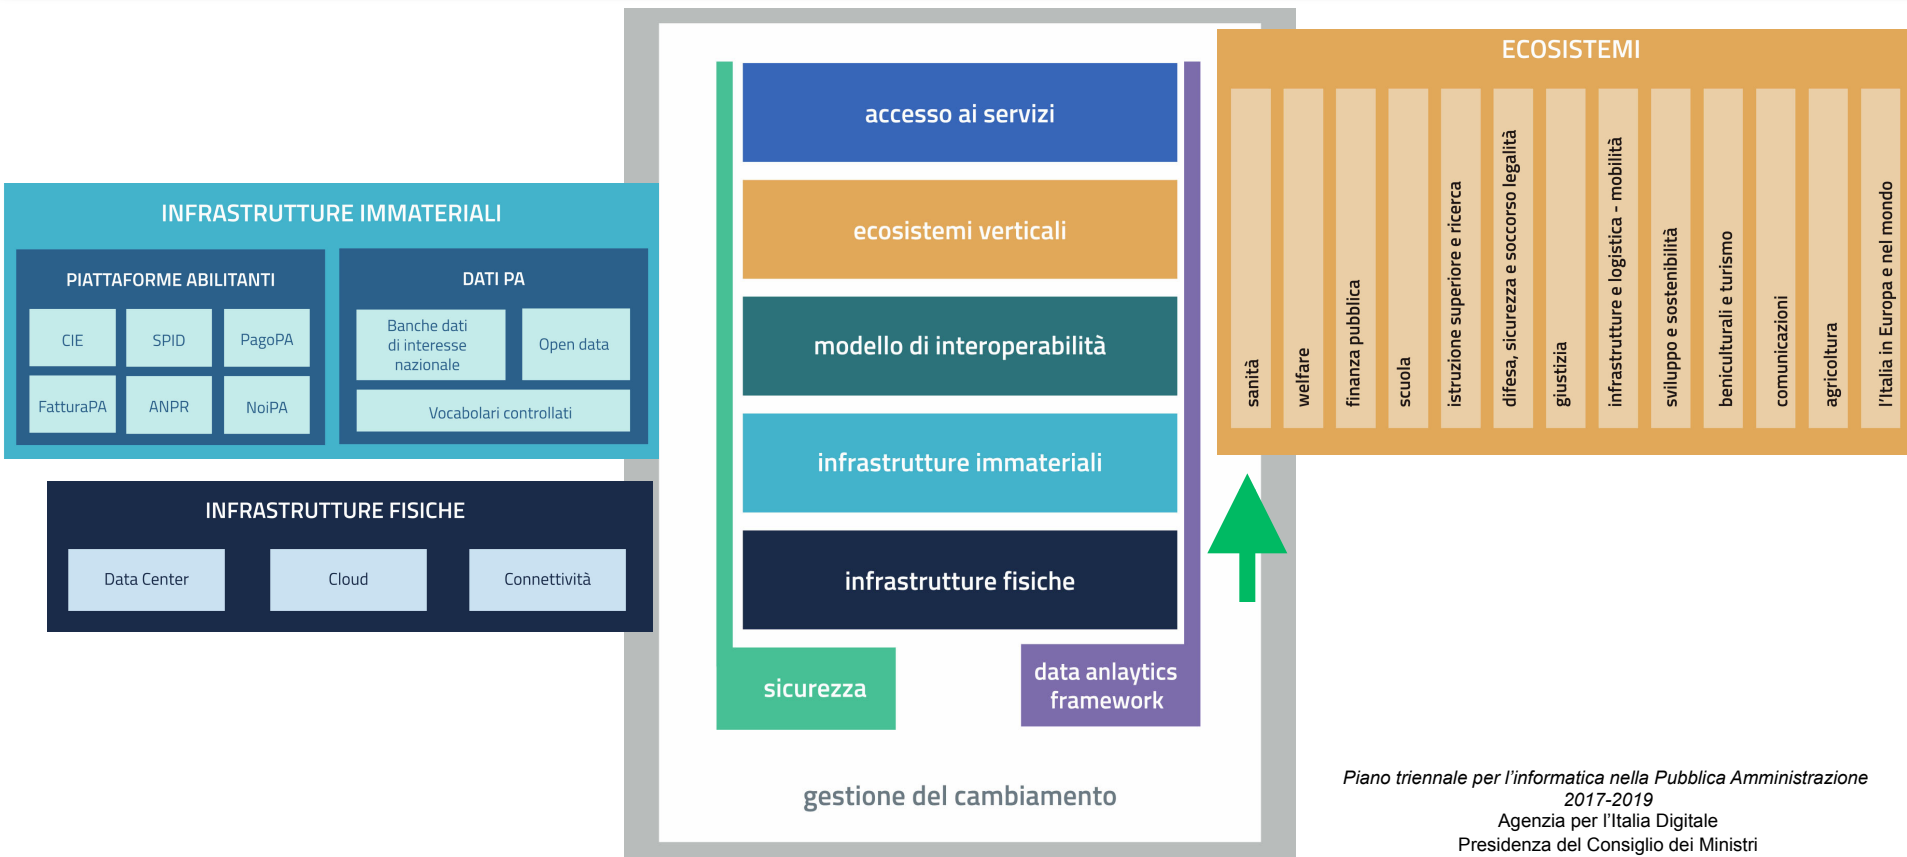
INFRASTRUTTURE IMMATERIALI

PIATTAFORME ABILITANTI

CIE

SPID

PagoPA

FatturaPA

ANPR

NoiPA

DATI PA

Banche dati di interesse nazionale

Open data

Vocabolari controllati

INFRASTRUTTURE FISICHE

Data Center

Cloud

Connettività

accesso ai servizi

ecosistemi verticali

modello di interoperabilità

infrastrutture immateriali

infrastrutture fisiche

sicurezza

data anlaytics framework

gestione del cambiamento

ECOSISTEMI

sanità

welfare

finanza pubblica

scuola

istruzione superiore e ricerca

difesa, sicurezza e soccorso legalità

giustizia

infrastrutture e logistica - mobilità

sviluppo e sostenibilità

beniculturali e turismo

comunicazioni

agricoltura

l'Italia in Europa e nel mondo

Piano triennale per l'informatica nella Pubblica Amministrazione 2017-2019
Agenzia per l'Italia Digitale
Presidenza del Consiglio dei Ministri